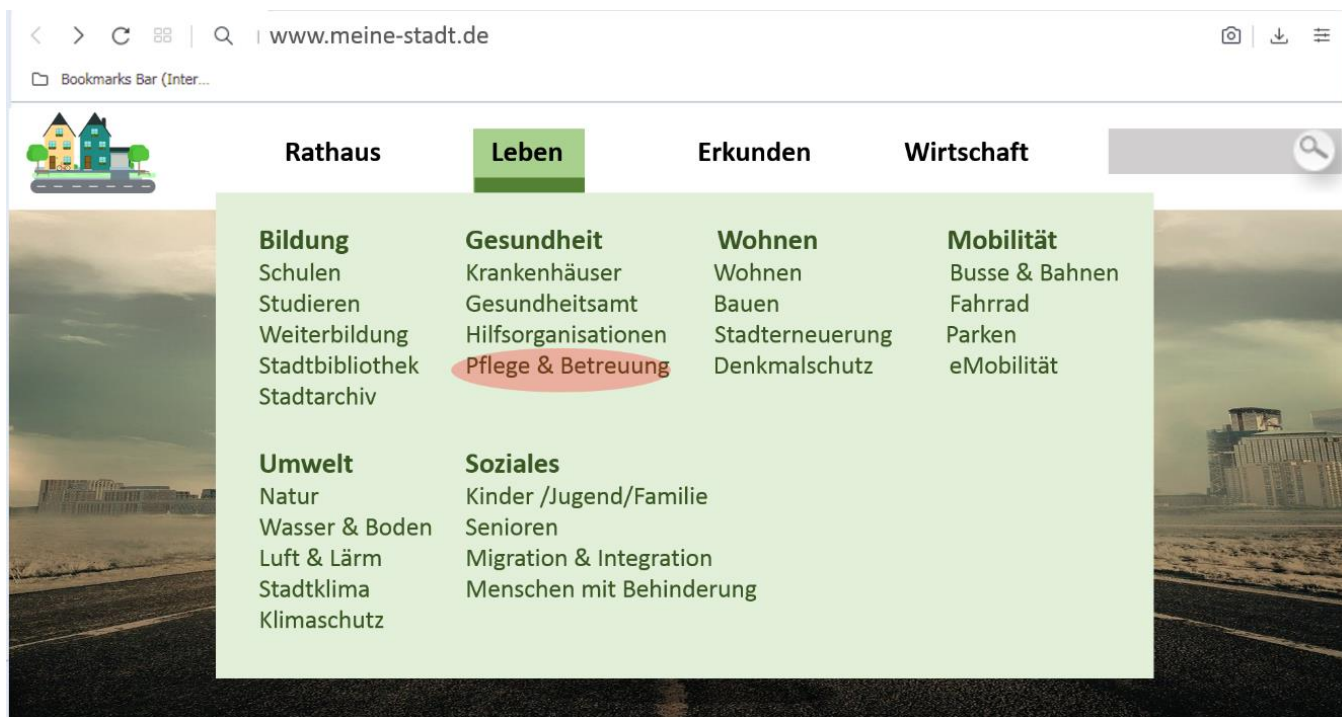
www.meine-stadt.de

Bookmarks Bar (Inter...

Rathaus Leben Erkunden Wirtschaft

Bildung
Schulen
Studieren
Weiterbildung
Stadtbibliothek
Stadtarchiv

Gesundheit
Krankenhäuser
Gesundheitsamt
Hilfsorganisationen
Pflege & Betreuung

Wohnen
Wohnen
Bauen
Stadterneuerung
Denkmalschutz

Mobilität
Busse & Bahnen
Fahrrad
Parken
eMobilität

Umwelt
Natur
Wasser & Boden
Luft & Lärm
Stadtklima
Klimaschutz

Soziales
Kinder /Jugend/Familie
Senioren
Migration & Integration
Menschen mit Behinderung